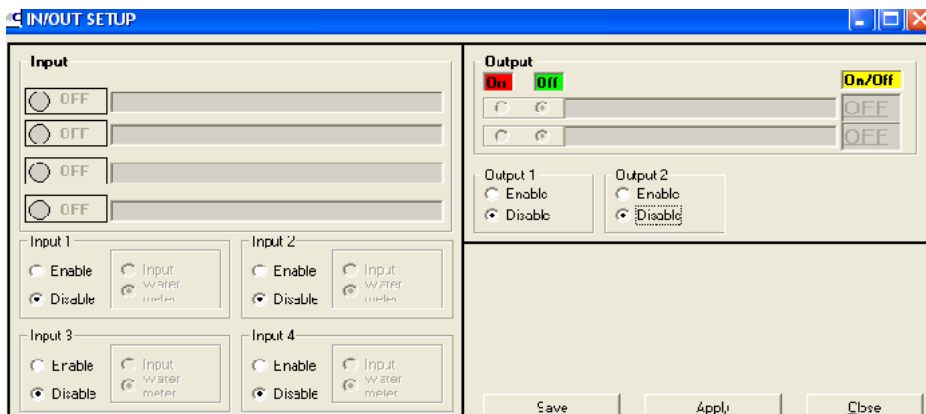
IN/OUT SETUP

Input

OFF

OFF

OFF

OFF

Input 1
Enable
Disable
Input
Water meter

Input 2
Enable
Disable
Input
Water meter

Input 3
Enable
Disable
Input
Water meter

Input 4
Enable
Disable
Input
Water meter

Output
On
Off
On/Off
OFF
OFF

Output 1
Enable
Disable

Output 2
Enable
Disable

Save
Apply
Close